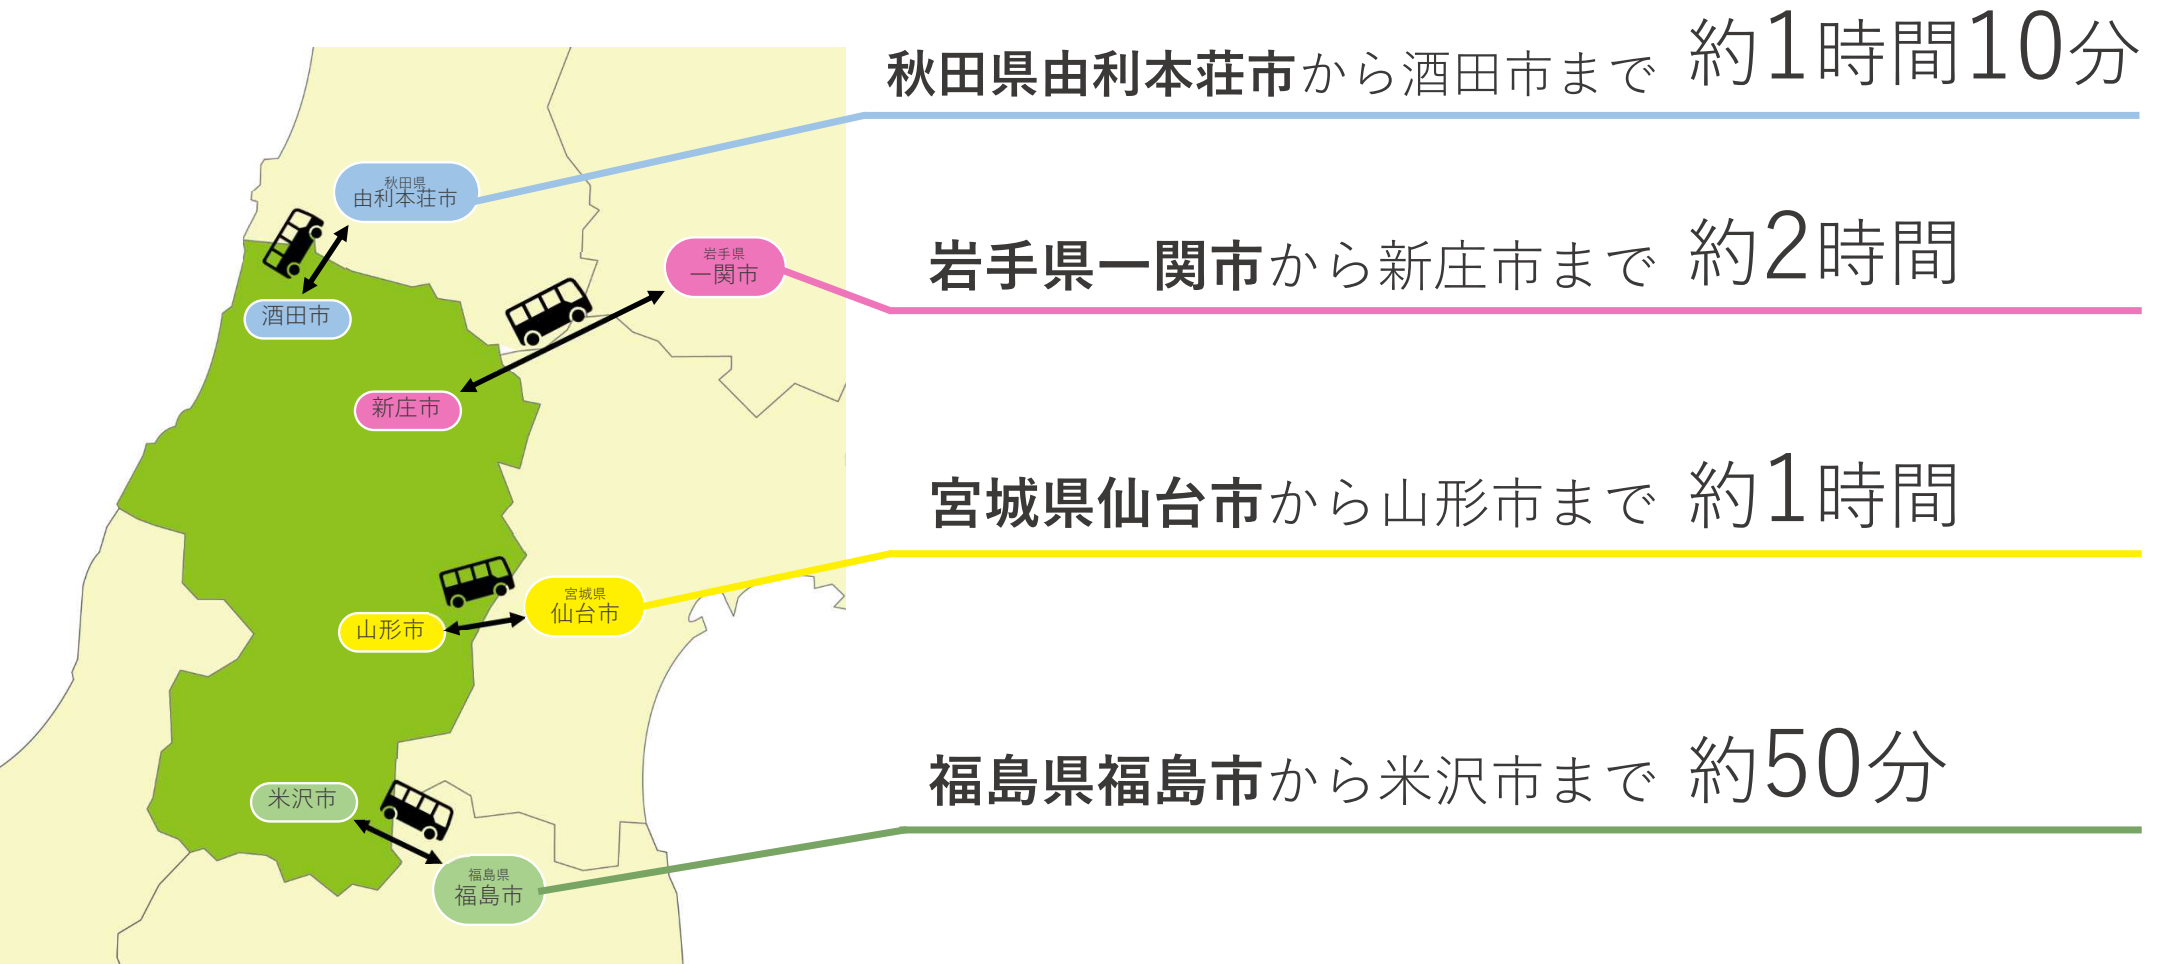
秋田県
由利本荘市

酒田市

岩手県
一関市

新庄市

宮城県
仙台市

山形市

米沢市

福島県
福島市

秋田県由利本荘市から酒田市まで 約1時間10分

岩手県一関市から新庄市まで 約2時間

宮城県仙台市から山形市まで 約1時間

福島県福島市から米沢市まで 約50分